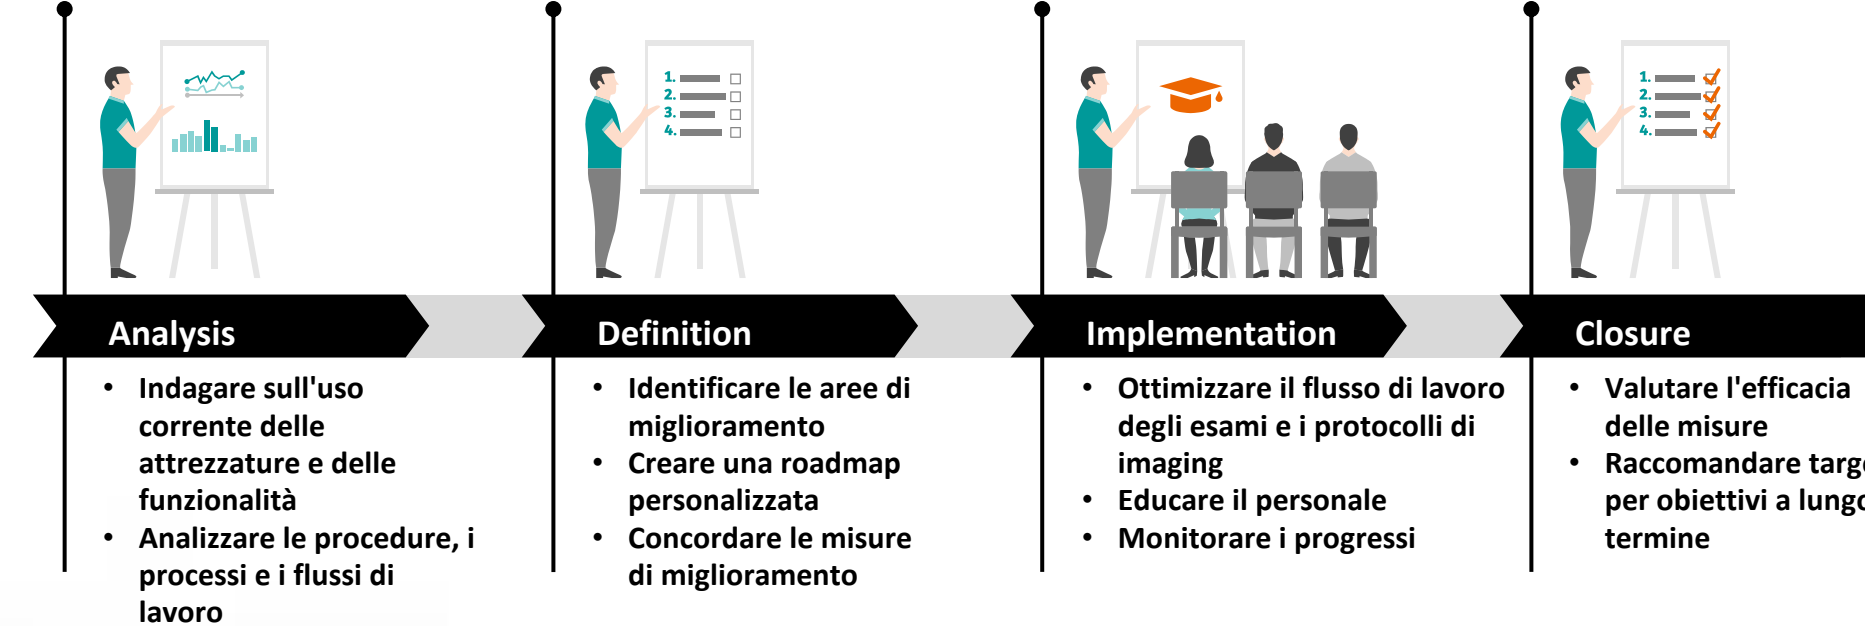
1.
2.
3.
4.

1.
2.
3.
4.

Analysis

- Indagare sull'uso corrente delle attrezzature e delle funzionalità
- Analizzare le procedure, i processi e i flussi di lavoro

Definition

- Identificare le aree di miglioramento
- Creare una roadmap personalizzata
- Concordare le misure di miglioramento

Implementation

- Ottimizzare il flusso di lavoro degli esami e i protocolli di imaging
- Educare il personale
- Monitorare i progressi

Closure

- Valutare l'efficacia delle misure
- Raccomandare targ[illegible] per obiettivi a lung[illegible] termine